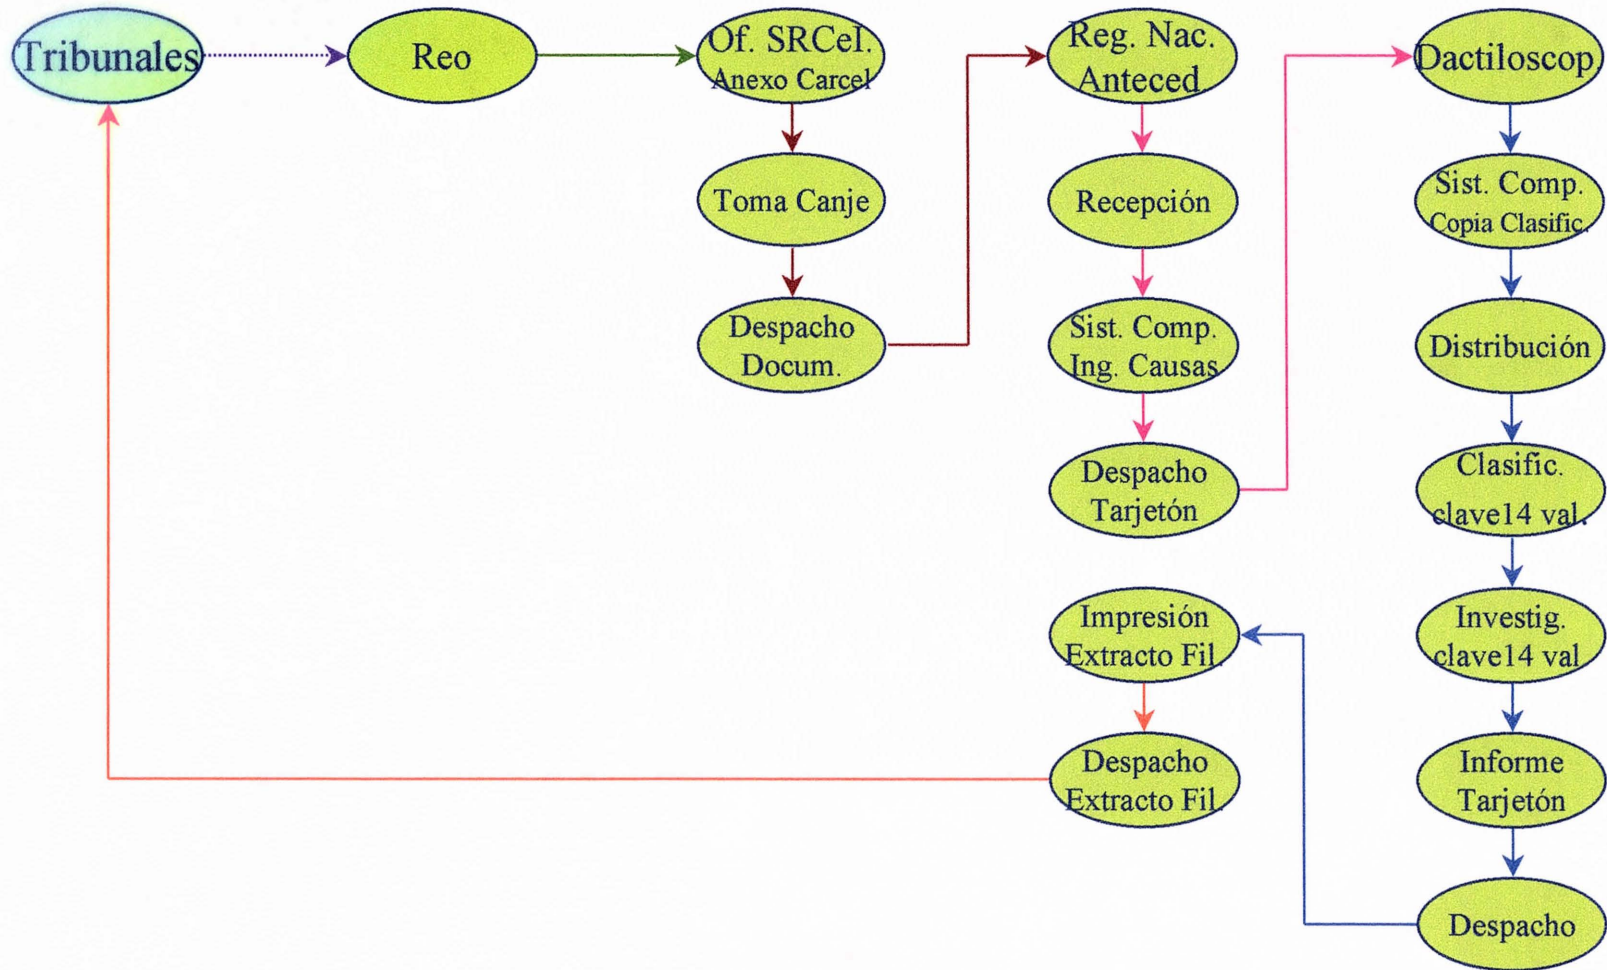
Tribunales

Reo

Of. SRCeI.
Anexo Carcel

Toma Canje

Despacho
Docum.

Reg. Nac.
Anteced.

Recepción

Sist. Comp.
Ing. Causas

Despacho
Tarjetón

Dactiloscop.

Sist. Comp.
Copia Clasific.

Distribución

Clasific.
clave14 val.

Investig.
clave14 val

Informe
Tarjetón

Despacho

Impresión
Extracto Fil.

Despacho
Extracto Fil.